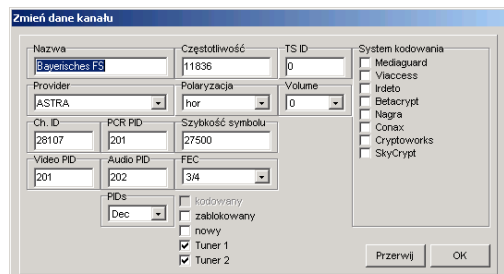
Zmień dane kanału

Nazwa
Bayerisches FS

Częstotliwość
11836

TS ID
0

Provider
ASTRA

Polaryzacja
hor

Volume
0

Ch. ID
28107

PCR PID
201

Szybkość symbolu
27500

Video PID
201

Audio PID
202

FEC
3/4

PIDs
Dec

kodowany
zablokowany
nowy
Tuner 1
Tuner 2

System kodowania
Mediaguard
Viaccess
Irdeto
Betacrypt
Nagra
Conax
Cryptoworks
SkyCrypt

Przerwij
OK